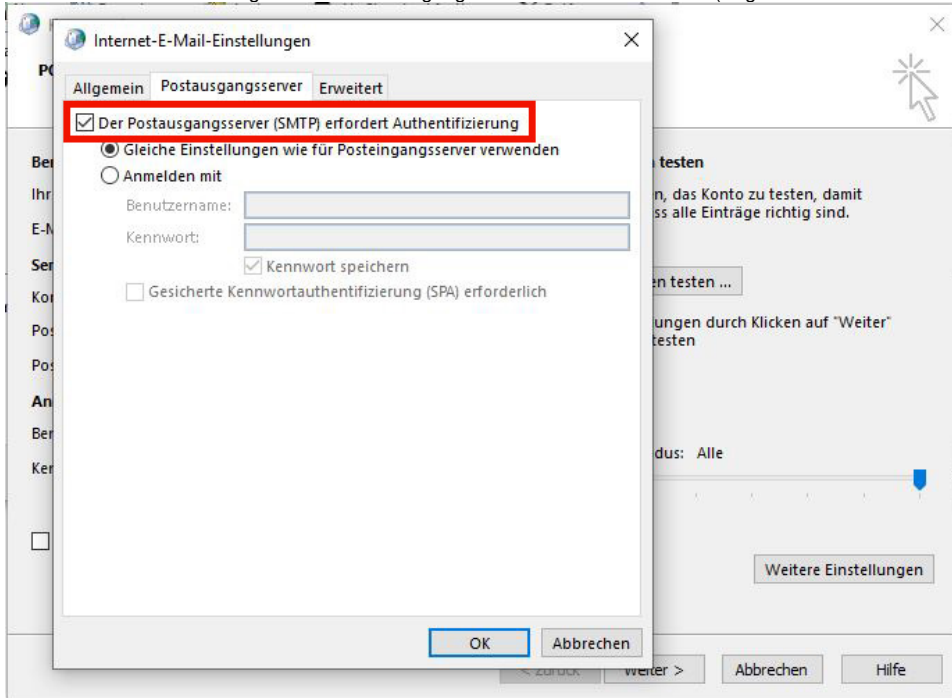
Internet-E-Mail-Einstellungen

Allgemein
Postausgangsserver
Erweitert

Der Postausgangsserver (SMTP) erfordert Authentifizierung
Gleiche Einstellungen wie für Posteingangsserver verwenden
Anmelden mit
Benutzername:
Kennwort:
Kennwort speichern
Gesicherte Kennwortauthentifizierung (SPA) erforderlich

OK
Abbrechen

PO
Ber
Ihr
E-M
Ser
Kor
Pos
Pos
An
Ber
Ker

n testen
n, das Konto zu testen, damit
ss alle Einträge richtig sind.
n testen ...
ungen durch Klicken auf "Weiter"
testen
dus: Alle

Weitere Einstellungen

< Zurück
Weiter >
Abbrechen
Hilfe